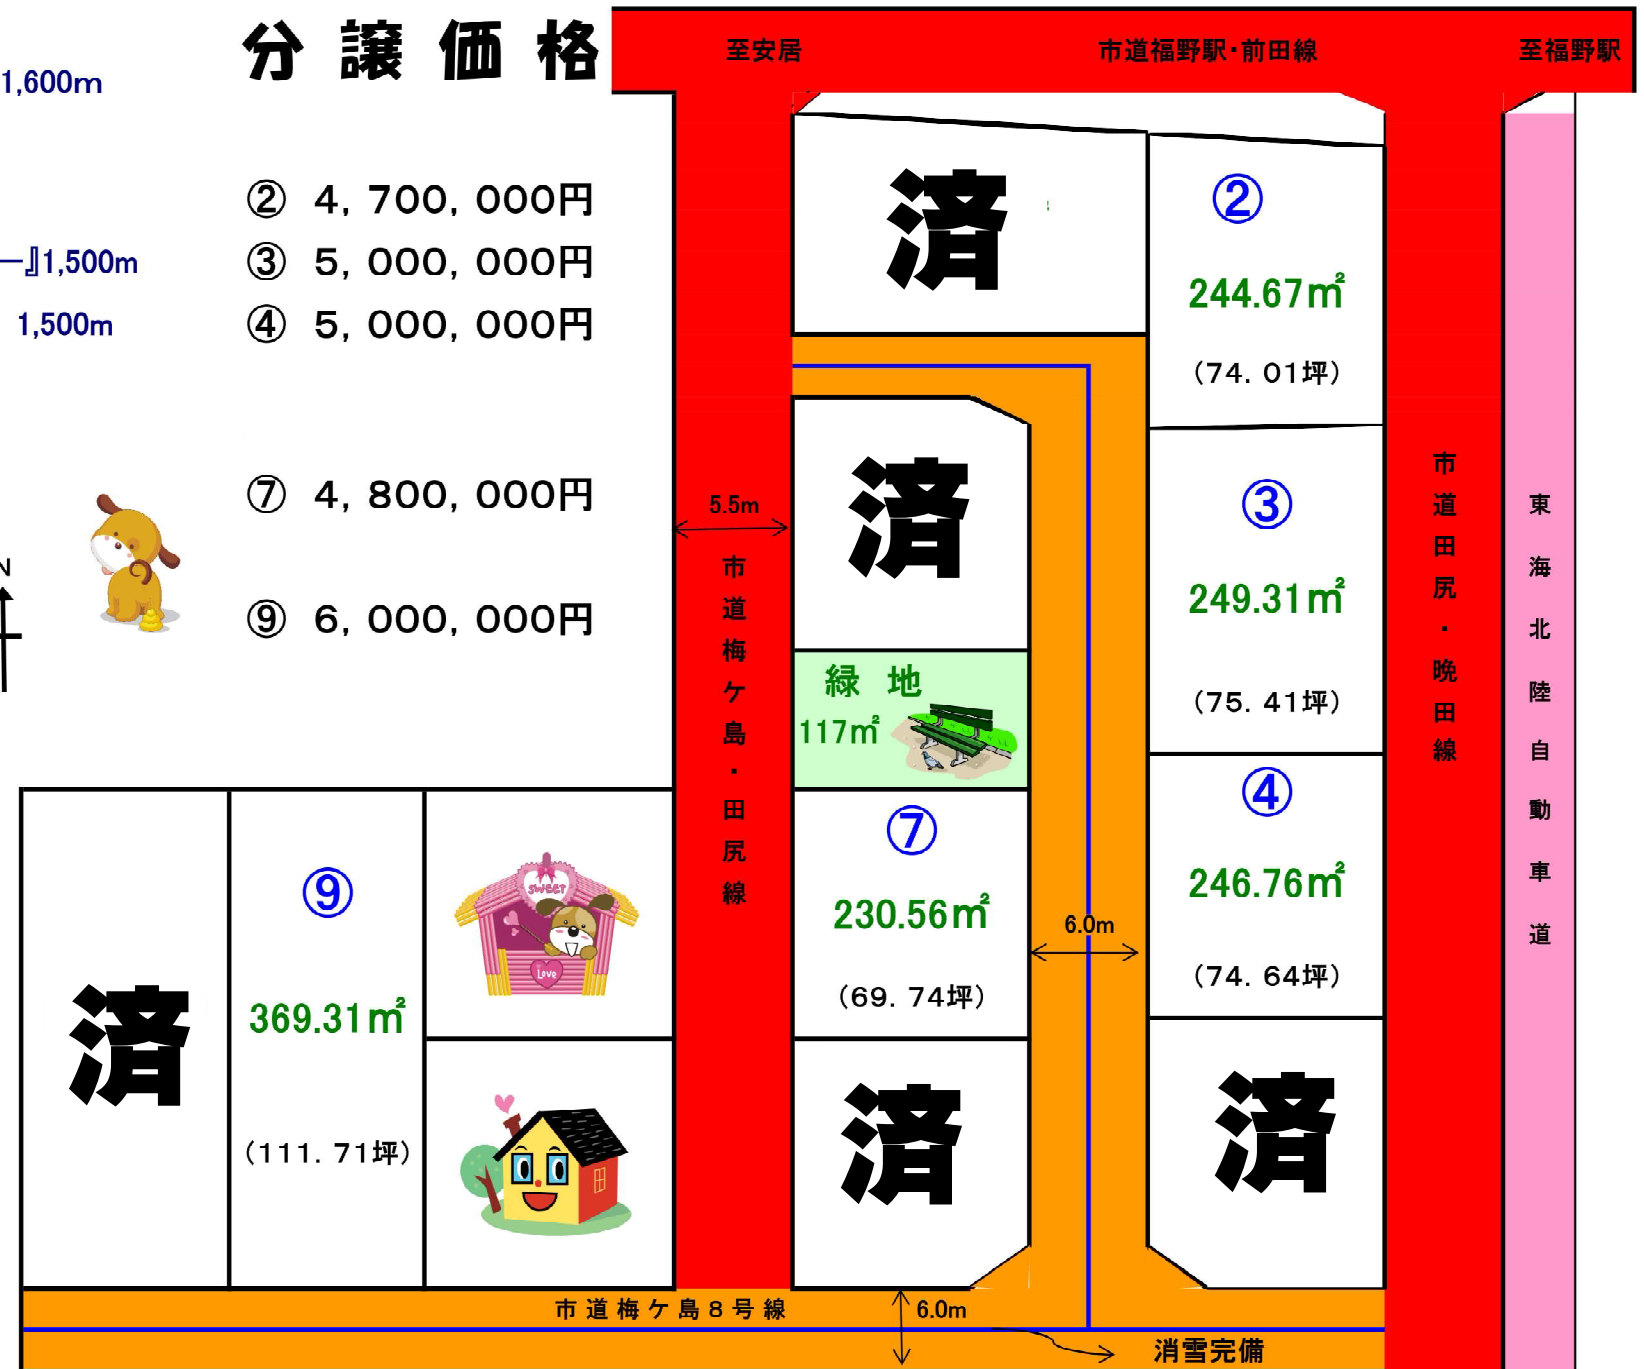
1,600m

分譲価格

② 4,700,000円
③ 5,000,000円
④ 5,000,000円

—』1,500m
1,500m

⑦ 4,800,000円

⑨ 6,000,000円

至安居
市道福野駅・前田線
至福野駅

済

②
244.67㎡
(74.01坪)

済

5.5m

市道梅ケ島・田尻線

緑 地
117㎡

③
249.31㎡
(75.41坪)

市道田尻・晩田線

東海北陸自動車道

④
246.76㎡
(74.64坪)

⑦
230.56㎡
(69.74坪)

6.0m

済

⑨
369.31㎡
(111.71坪)

sweet
Love

済

済

市道梅ケ島8号線
6.0m
消雪完備